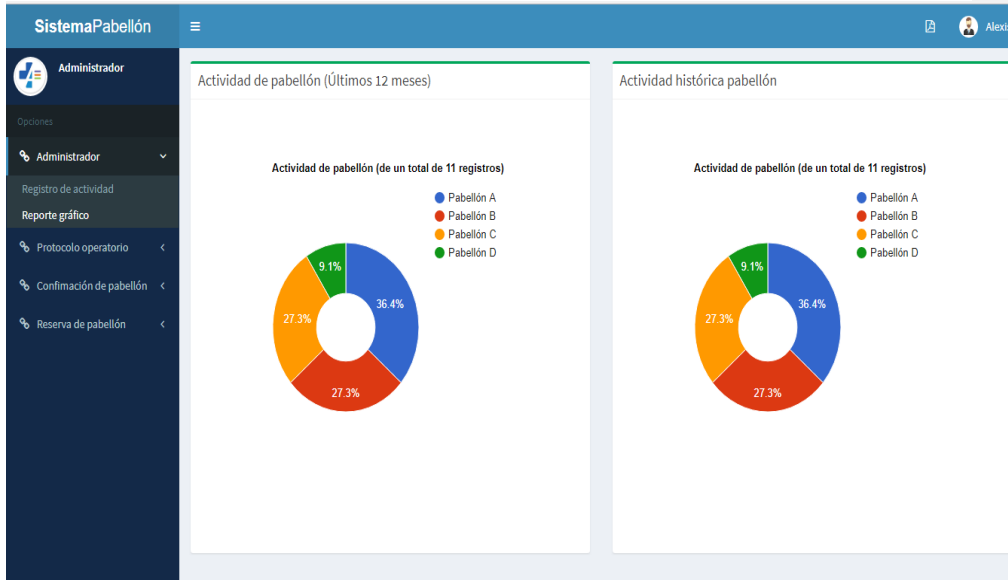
SistemaPabellón

≡

Alexi

Administrador

Opciones

Administrador

Registro de actividad

Reporte gráfico

Protocolo operatorio

Confimación de pabellón

Reserva de pabellón

Actividad de pabellón (Últimos 12 meses)

Actividad de pabellón (de un total de 11 registros)

Pabellón A
Pabellón B
Pabellón C
Pabellón D

36.4%
27.3%
27.3%
9.1%

Actividad histórica pabellón

Actividad de pabellón (de un total de 11 registros)

Pabellón A
Pabellón B
Pabellón C
Pabellón D

36.4%
27.3%
27.3%
9.1%